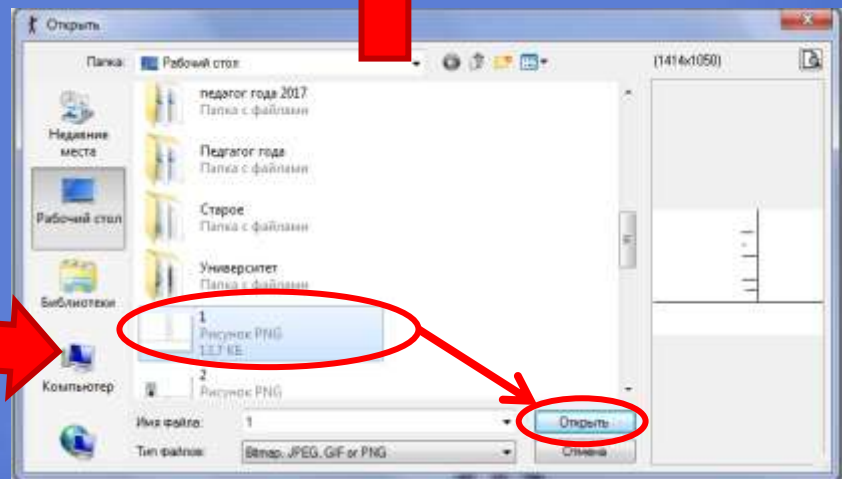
Открыть

Папка: Рабочий стол

(1414x1050)

Недавние места

Рабочий стол

Библиотеки

Компьютер

педагог года 2017
Папка с файлами

Педгагог года
Папка с файлами

Старое
Папка с файлами

Университет
Папка с файлами

1
Рисунок PNG
13,7 КБ

2
Рисунок PNG

Имя файла: 1

Тип файлов: Bitmap, JPEG, GIF or PNG

Открыть

Отмена